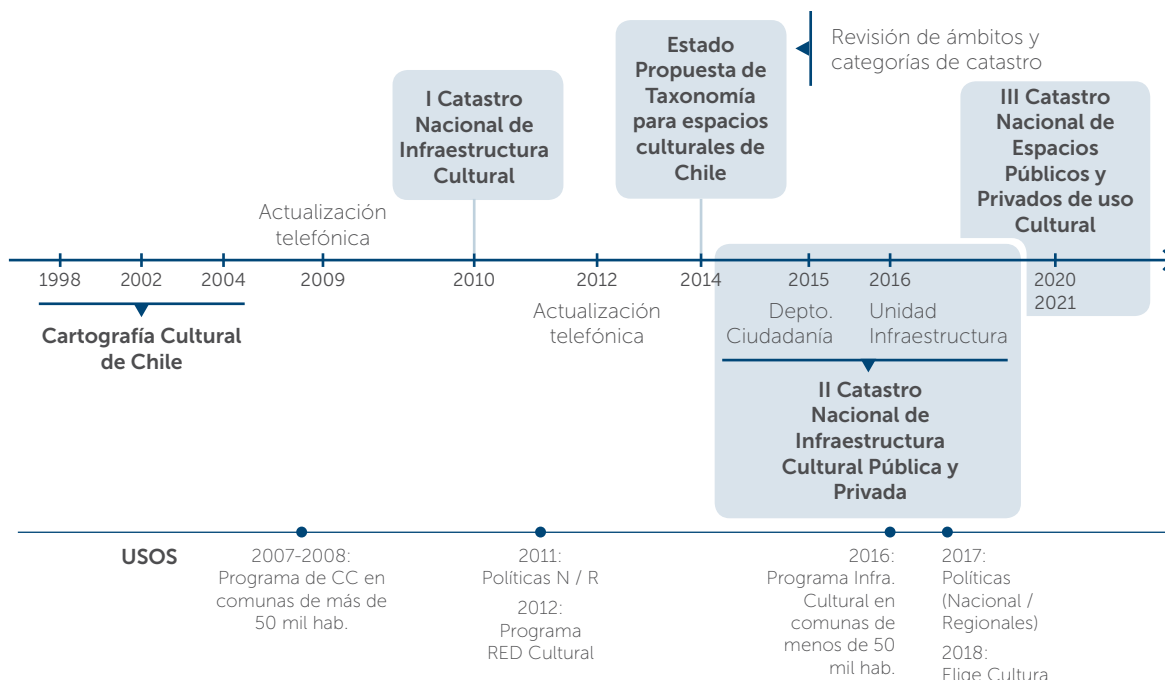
Estado Propuesta de Taxonomía para espacios culturales de Chile

Revisión de ámbitos y categorías de catastro

I Catastro Nacional de Infraestructura Cultural

III Catastro Nacional de Espacios Públicos y Privados de uso Cultural

Actualización telefónica

1998 2002 2004 2009 2010 2012 2014 2015 2016 2020 2021

Cartografía Cultural de Chile

Actualización telefónica

Depto. Ciudadanía

Unidad Infraestructura

II Catastro Nacional de Infraestructura Cultural Pública y Privada

USOS

2007-2008: Programa de CC en comunas de más de 50 mil hab.

2011: Políticas N / R

2012: Programa RED Cultural

2016: Programa Infra. Cultural en comunas de menos de 50 mil hab.

2017: Políticas (Nacional / Regionales)

2018: Elige Cultura